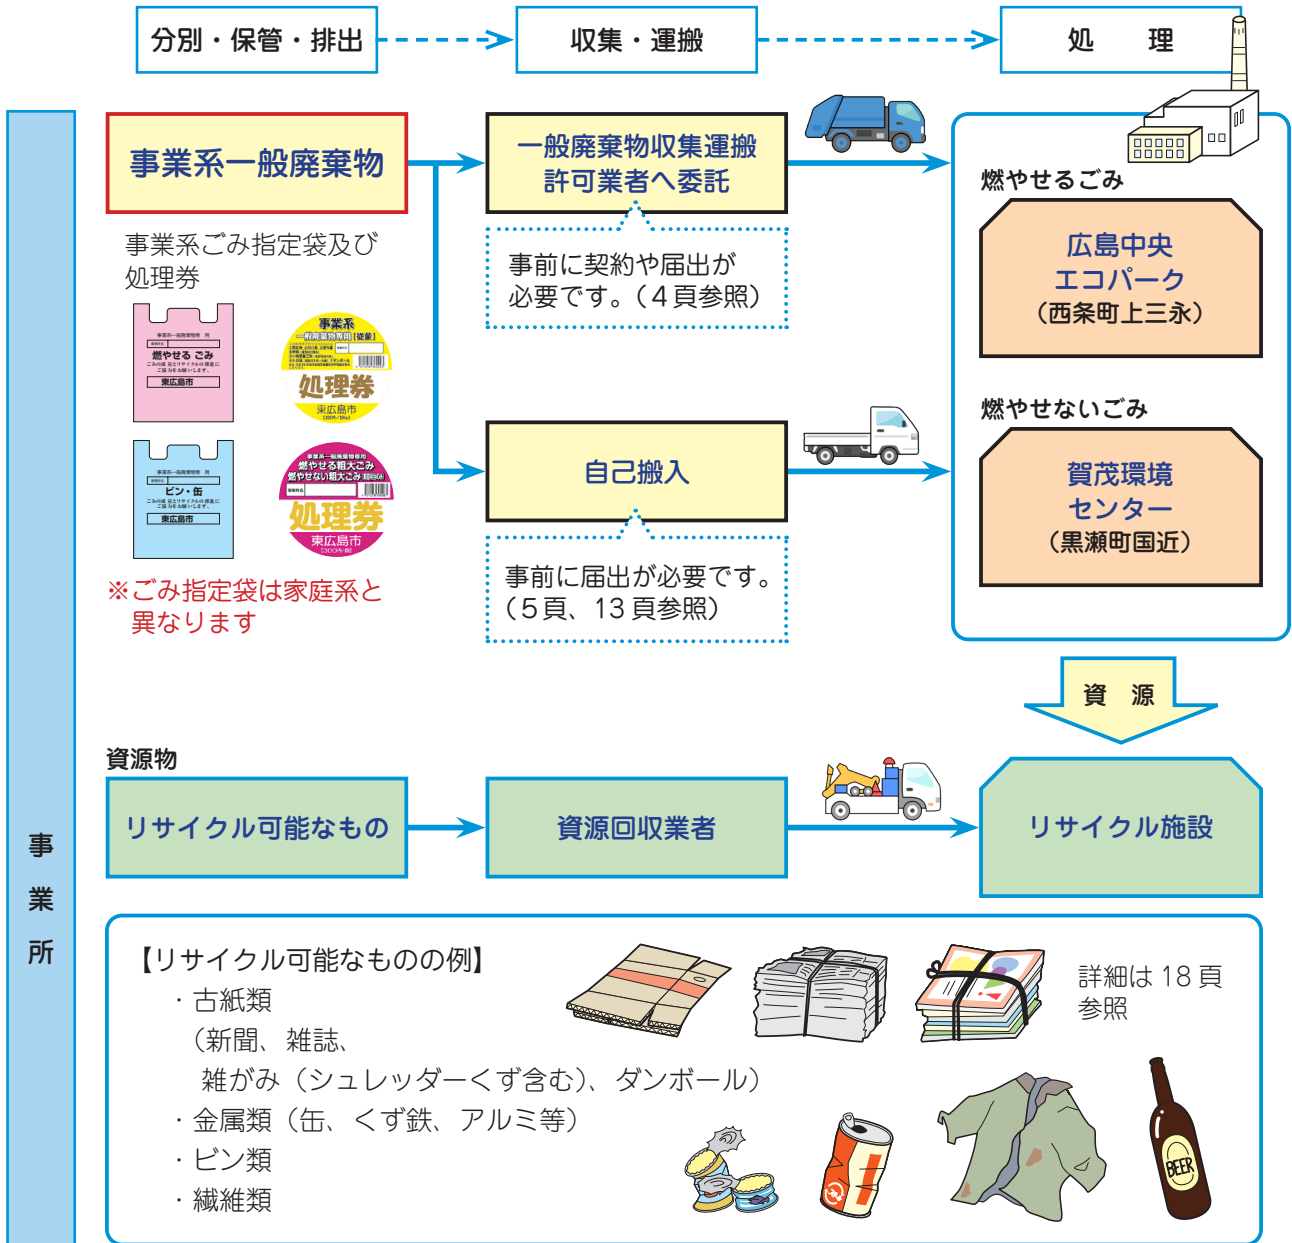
分別・保管・排出

収集・運搬

処　理

事業所

事業系一般廃棄物

事業系ごみ指定袋及び処理券

燃やせる ごみ

東広島市

ビン・缶

東広島市

事業系

処理券

東広島市

燃やせる粗大ごみ
燃やせない粗大ごみ

処理券

東広島市

※ごみ指定袋は家庭系と異なります

一般廃棄物収集運搬許可業者へ委託

事前に契約や届出が必要です。（４頁参照）

自己搬入

事前に届出が必要です。（５頁、13 頁参照）

燃やせるごみ

広島中央エコパーク
（西条町上三永）

燃やせないごみ

賀茂環境センター
（黒瀬町国近）

資　源

資源物

リサイクル可能なもの

資源回収業者

リサイクル施設

【リサイクル可能なものの例】
・古紙類
（新聞、雑誌、
雑がみ（シュレッダーくず含む）、ダンボール）
・金属類（缶、くず鉄、アルミ等）
・ビン類
・繊維類

詳細は 18 頁参照

BEER